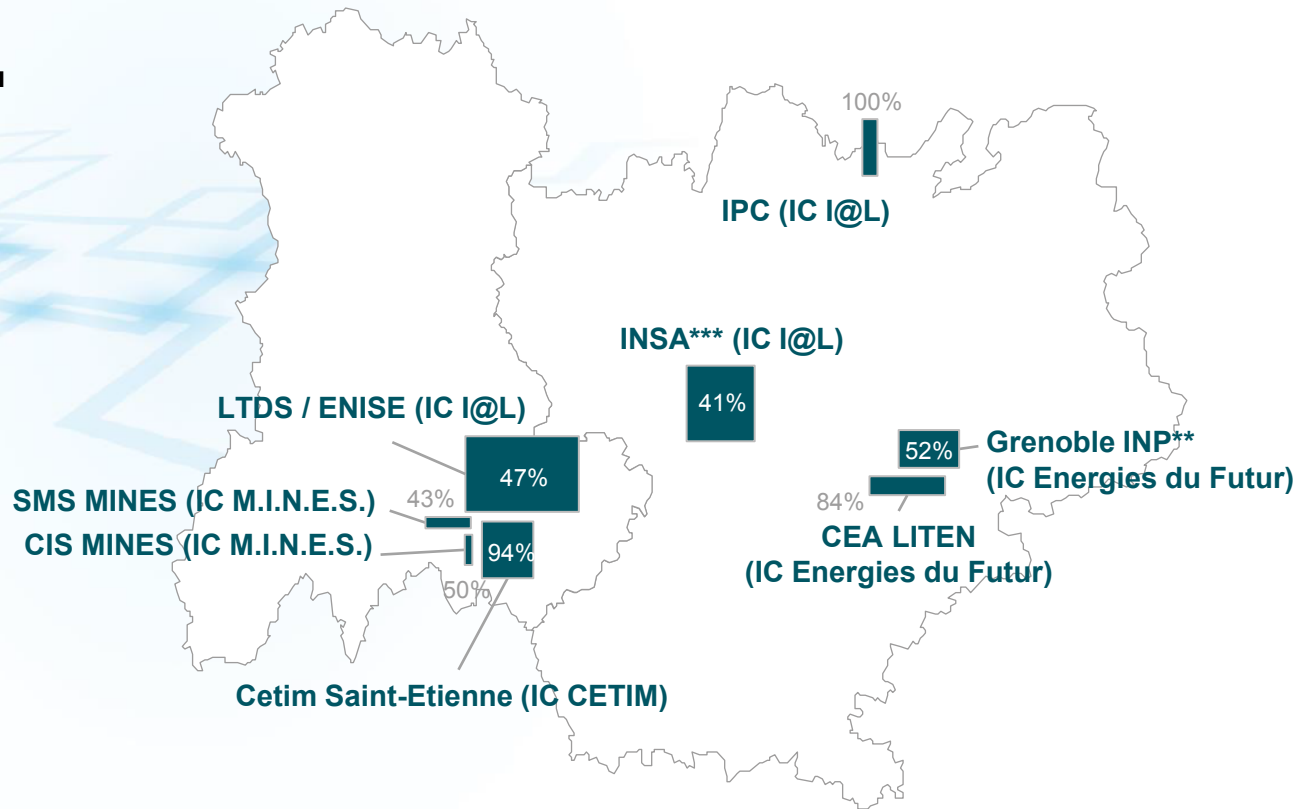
100%

IPC (IC I@L)

INSA*** (IC I@L)

41%

LTDS / ENISE (IC I@L)

47%

52%

Grenoble INP**
(IC Energies du Futur)

84%

SMS MINES (IC M.I.N.E.S.)

43%

CIS MINES (IC M.I.N.E.S.)

94%

50%

CEA LITEN
(IC Energies du Futur)

Cetim Saint-Etienne (IC CETIM)